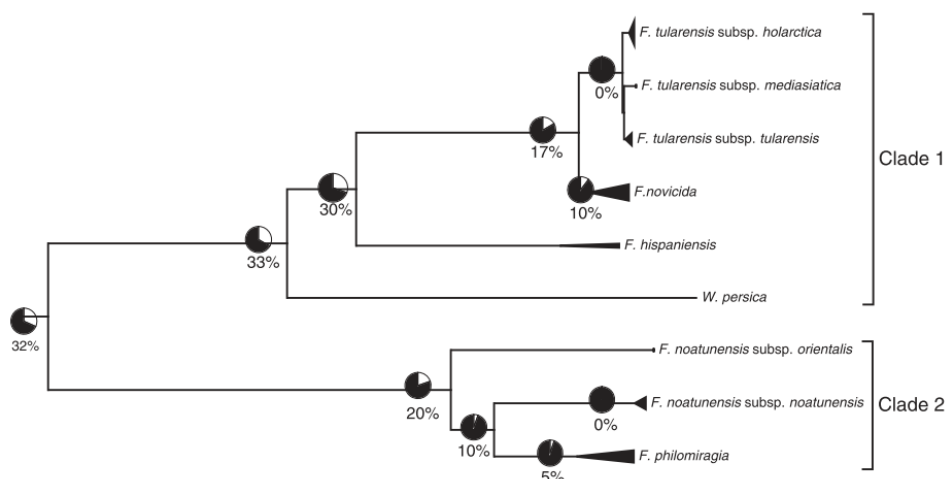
F. tularensis subsp. holarctica
0%
F. tularensis subsp. mediasiatica
F. tularensis subsp. tularensis
17%
Clade 1
F.novicida
10%
30%
F. hispaniensis
33%
W. persica
32%
F. noatunensis subsp. orientalis
20%
F. noatunensis subsp. noatunensis
0%
Clade 2
10%
F. philomiragia
5%